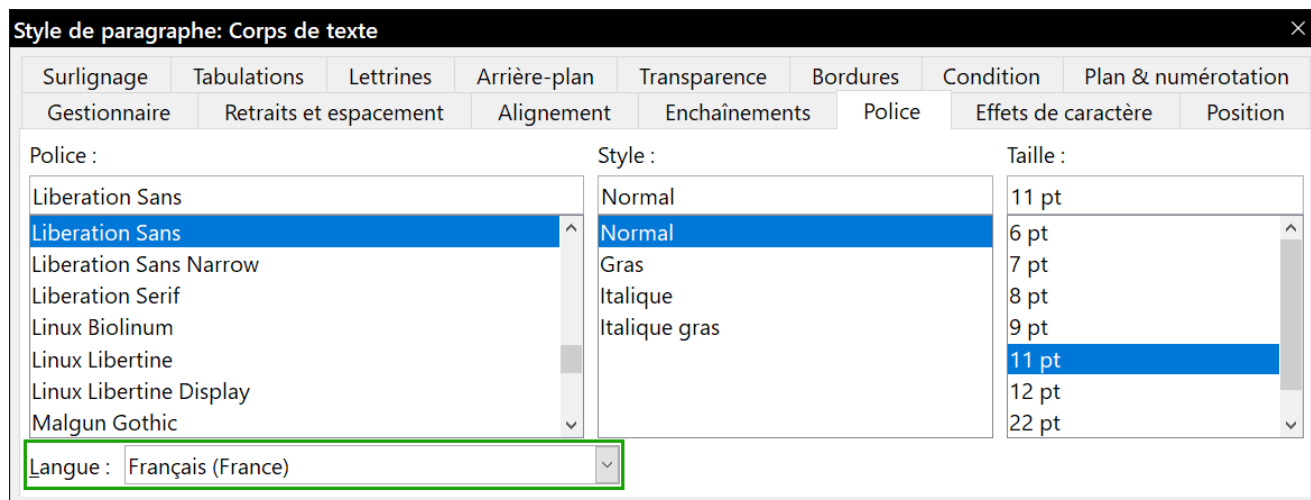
Style de paragraphe: Corps de texte

Surlignage | Tabulations | Lettrines | Arrière-plan | Transparence | Bordures | Condition | Plan & numérotation
Gestionnaire | Retraits et espacement | Alignement | Enchaînements | Police | Effets de caractère | Position

Police :
Liberation Sans
Liberation Sans
Liberation Sans Narrow
Liberation Serif
Linux Biolinum
Linux Libertine
Linux Libertine Display
Malgun Gothic

Style :
Normal
Normal
Gras
Italique
Italique gras

Taille :
11 pt
6 pt
7 pt
8 pt
9 pt
11 pt
12 pt
22 pt

Langue : Français (France)